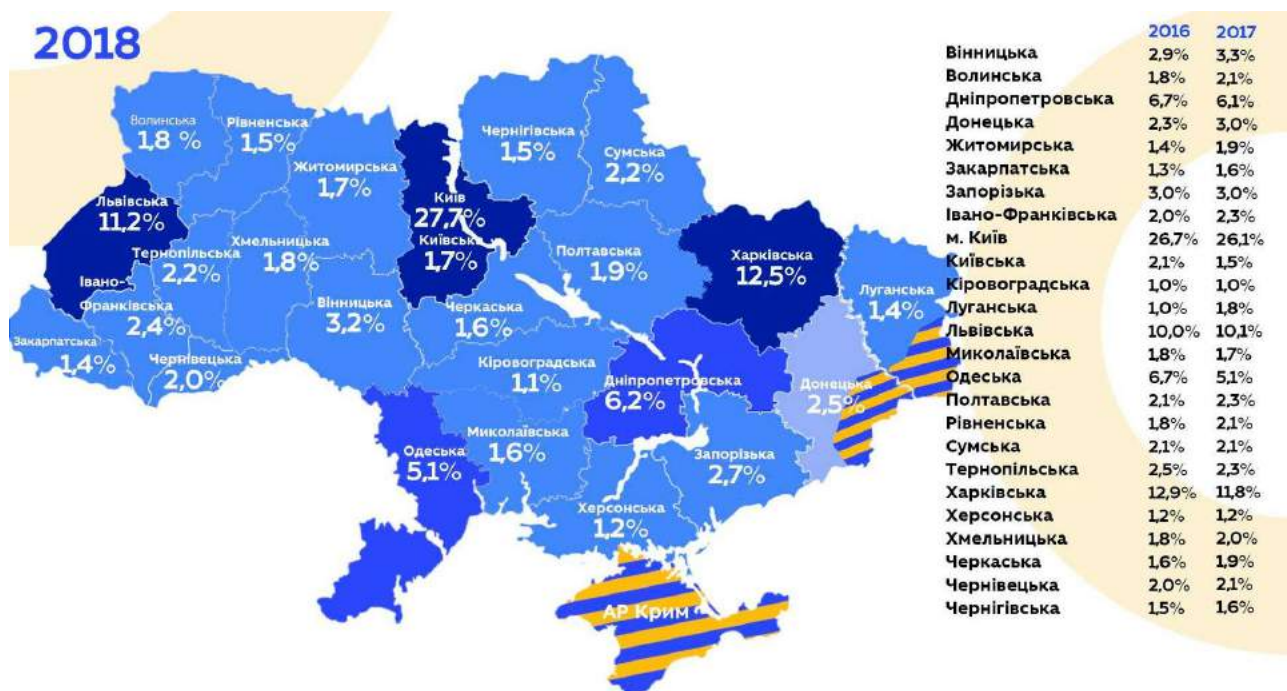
2018

Волинська
1,8 %

Рівненська
1,5%

Житомирська
1,7%

Київ
27,7%

Київська
1,7%

Чернігівська
1,5%

Сумська
2,2%

Львівська
11,2%

Тернопільська
2,2%

Хмельницька
1,8%

Полтавська
1,9%

Харківська
12,5%

Луганська
1,4%

Івано-Франківська
2,4%

Вінницька
3,2%

Черкаська
1,6%

Закарпатська
1,4%

Чернівецька
2,0%

Кіровоградська
1,1%

Дніпропетровська
6,2%

Донецька
2,5%

Одеська
5,1%

Миколаївська
1,6%

Запорізька
2,7%

Херсонська
1,2%

АР Крим

| | 2016 | 2017 |
|---|---|---|
| Вінницька | 2,9% | 3,3% |
| Волинська | 1,8% | 2,1% |
| Дніпропетровська | 6,7% | 6,1% |
| Донецька | 2,3% | 3,0% |
| Житомирська | 1,4% | 1,9% |
| Закарпатська | 1,3% | 1,6% |
| Запорізька | 3,0% | 3,0% |
| Івано-Франківська | 2,0% | 2,3% |
| м. Київ | 26,7% | 26,1% |
| Київська | 2,1% | 1,5% |
| Кіровоградська | 1,0% | 1,0% |
| Луганська | 1,0% | 1,8% |
| Львівська | 10,0% | 10,1% |
| Миколаївська | 1,8% | 1,7% |
| Одеська | 6,7% | 5,1% |
| Полтавська | 2,1% | 2,3% |
| Рівненська | 1,8% | 2,1% |
| Сумська | 2,1% | 2,1% |
| Тернопільська | 2,5% | 2,3% |
| Харківська | 12,9% | 11,8% |
| Херсонська | 1,2% | 1,2% |
| Хмельницька | 1,8% | 2,0% |
| Черкаська | 1,6% | 1,9% |
| Чернівецька | 2,0% | 2,1% |
| Чернігівська | 1,5% | 1,6% |